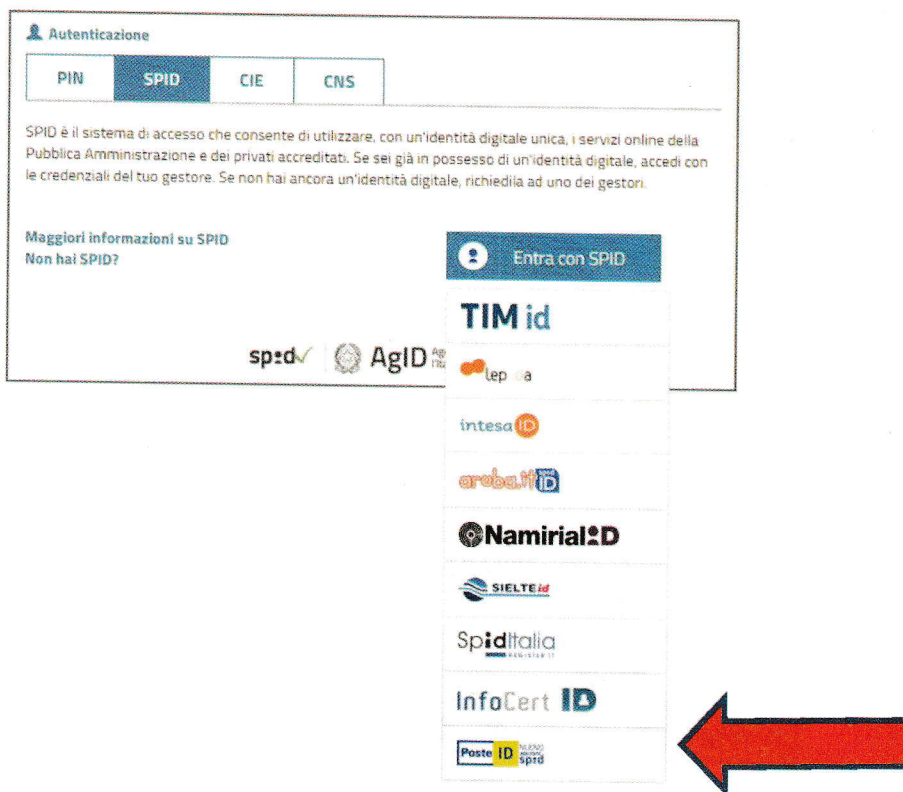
Autenticazione

| PIN | SPID | CIE | CNS |
|---|---|---|---|

SPID è il sistema di accesso che consente di utilizzare, con un'identità digitale unica, i servizi online della Pubblica Amministrazione e dei privati accreditati. Se sei già in possesso di un'identità digitale, accedi con le credenziali del tuo gestore. Se non hai ancora un'identità digitale, richiedila ad uno dei gestori.

Maggiori informazioni su SPID
Non hai SPID?

Entra con SPID

spid AgID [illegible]

TIM id

lep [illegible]a

intesa ID

aruba.it ID

Namirial ID

SIELTE id

SpidItalia
REGISTER.IT

InfoCert ID

Poste ID spid